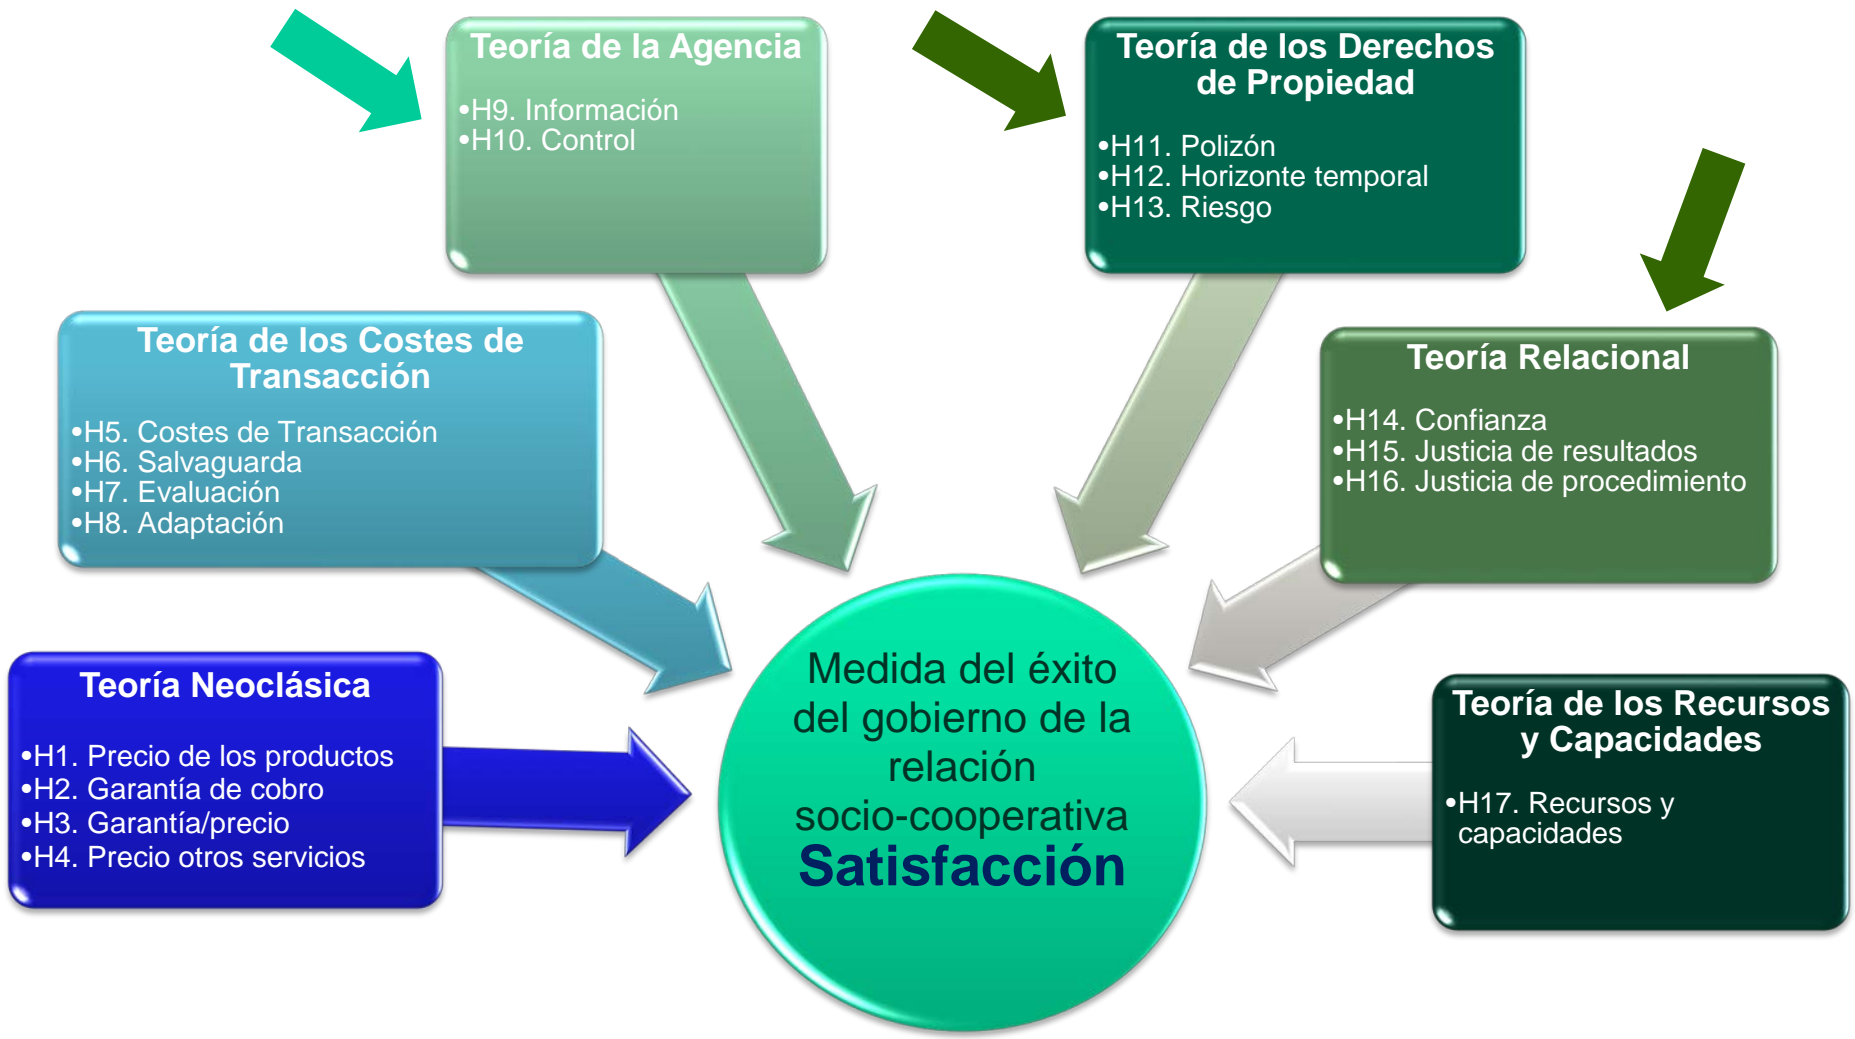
Teoría de la Agencia

•H9. Información
•H10. Control

Teoría de los Derechos de Propiedad

•H11. Polizón
•H12. Horizonte temporal
•H13. Riesgo

Teoría de los Costes de Transacción

•H5. Costes de Transacción
•H6. Salvaguarda
•H7. Evaluación
•H8. Adaptación

Teoría Relacional

•H14. Confianza
•H15. Justicia de resultados
•H16. Justicia de procedimiento

Teoría Neoclásica

•H1. Precio de los productos
•H2. Garantía de cobro
•H3. Garantía/precio
•H4. Precio otros servicios

Medida del éxito del gobierno de la relación socio-cooperativa
Satisfacción

Teoría de los Recursos y Capacidades

•H17. Recursos y capacidades